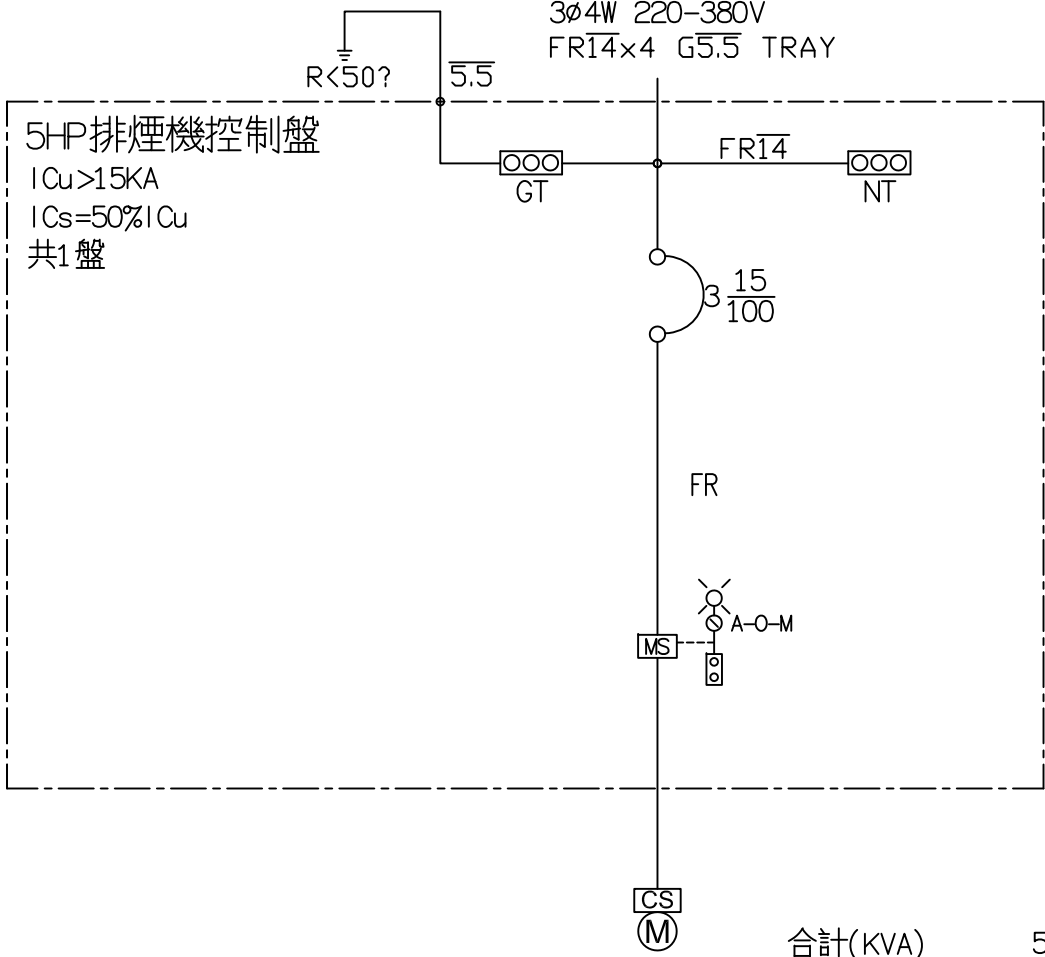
3ø4W 220-380V
FR$\overline{14}$x4 G$\overline{5.5}$ TRAY

R<50?

$\overline{5.5}$

5HP排煙機控制盤
ICu>15KA
ICs=50%ICu
共1盤

GT

FR$\overline{14}$

NT

3 $\frac{15}{100}$

FR

A-O-M

MS

CS

M

合計(KVA)

5